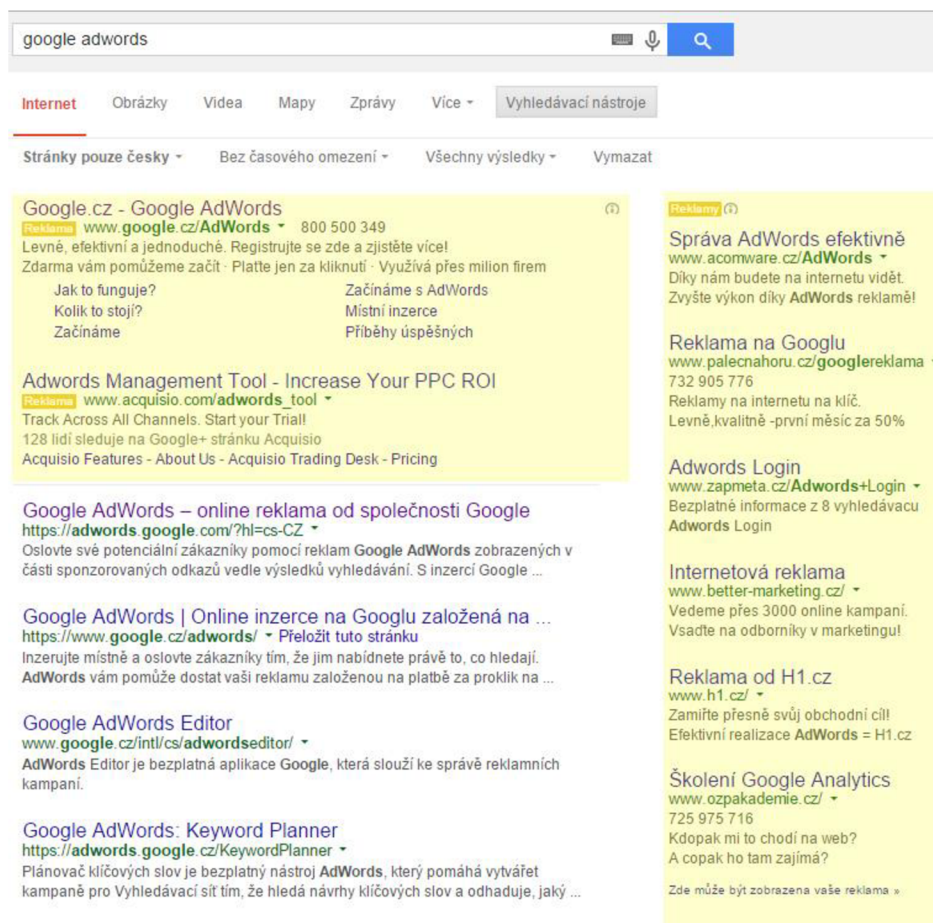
google adwords

Internet Obrázky Videa Mapy Zprávy Více ▾ Vyhledávací nástroje

Stránky pouze česky ▾ Bez časového omezení ▾ Všechny výsledky ▾ Vymazat

Google.cz - Google AdWords
Reklama www.google.cz/AdWords ▾ 800 500 349
Levné, efektivní a jednoduché. Registrujte se zde a zjistěte více!
Zdarma vám pomůžeme začít · Plaťte jen za kliknutí · Využívá přes milion firem
Jak to funguje? Začínáme s AdWords
Kolik to stojí? Místní inzerce
Začínáme Příběhy úspěšných

Adwords Management Tool - Increase Your PPC ROI
Reklama www.acquisio.com/adwords_tool ▾
Track Across All Channels. Start your Trial!
128 lidí sleduje na Google+ stránku Acquisio
Acquisio Features - About Us - Acquisio Trading Desk - Pricing

Google AdWords – online reklama od společnosti Google
https://adwords.google.com/?hl=cs-CZ ▾
Oslovte své potenciální zákazníky pomocí reklam Google AdWords zobrazených v části sponzorovaných odkazů vedle výsledků vyhledávání. S inzercí Google ...

Google AdWords | Online inzerce na Googlu založená na ...
https://www.google.cz/adwords/ ▾ Přeložit tuto stránku
Inzerujte místně a oslovte zákazníky tím, že jim nabídnete právě to, co hledají. AdWords vám pomůže dostat vaši reklamu založenou na platbě za proklik na ...

Google AdWords Editor
www.google.cz/intl/cs/adwordseditor/ ▾
AdWords Editor je bezplatná aplikace Google, která slouží ke správě reklamních kampaní.

Google AdWords: Keyword Planner
https://adwords.google.cz/KeywordPlanner ▾
Plánovač klíčových slov je bezplatný nástroj AdWords, který pomáhá vytvářet kampaně pro Vyhledávací síť tím, že hledá návrhy klíčových slov a odhaduje, jaký ...

Reklamy

Správa AdWords efektivně
www.acomware.cz/AdWords ▾
Díky nám budete na internetu vidět.
Zvyšte výkon díky AdWords reklamě!

Reklama na Googlu
www.palecnahoru.cz/googlereklama
732 905 776
Reklamy na internetu na klíč.
Levně,kvalitně -první měsíc za 50%

Adwords Login
www.zapmeta.cz/Adwords+Login ▾
Bezplatné informace z 8 vyhledávacu Adwords Login

Internetová reklama
www.better-marketing.cz/ ▾
Vedeme přes 3000 online kampaní.
Vsaďte na odborníky v marketingu!

Reklama od H1.cz
www.h1.cz/ ▾
Zamiřte přesně svůj obchodní cíl!
Efektivní realizace AdWords = H1.cz

Školení Google Analytics
www.ozpakademie.cz/ ▾
725 975 716
Kdopak mi to chodí na web?
A copak ho tam zajímá?

Zde může být zobrazena vaše reklama »